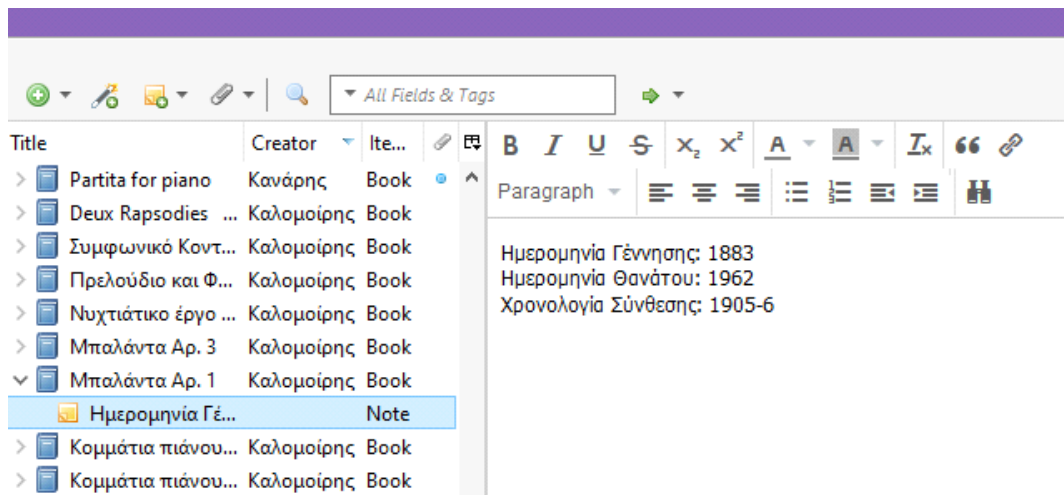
All Fields & Tags

| Title | Creator | Ite... |
|---|---|---|
| Partita for piano | Κανάρης | Book |
| Deux Rapsodies ... | Καλομοίρης | Book |
| Συμφωνικό Κοντ... | Καλομοίρης | Book |
| Πρελούδιο και Φ... | Καλομοίρης | Book |
| Νυχτιάτικο έργο ... | Καλομοίρης | Book |
| Μπαλάντα Αρ. 3 | Καλομοίρης | Book |
| Μπαλάντα Αρ. 1 | Καλομοίρης | Book |
| Ημερομηνία Γέ... | | Note |
| Κομμάτια πιάνου... | Καλομοίρης | Book |
| Κομμάτια πιάνου... | Καλομοίρης | Book |

B I U S $X_2$ $X^2$ A A $T_x$ 66

Paragraph

Ημερομηνία Γέννησης: 1883
Ημερομηνία Θανάτου: 1962
Χρονολογία Σύνθεσης: 1905-6